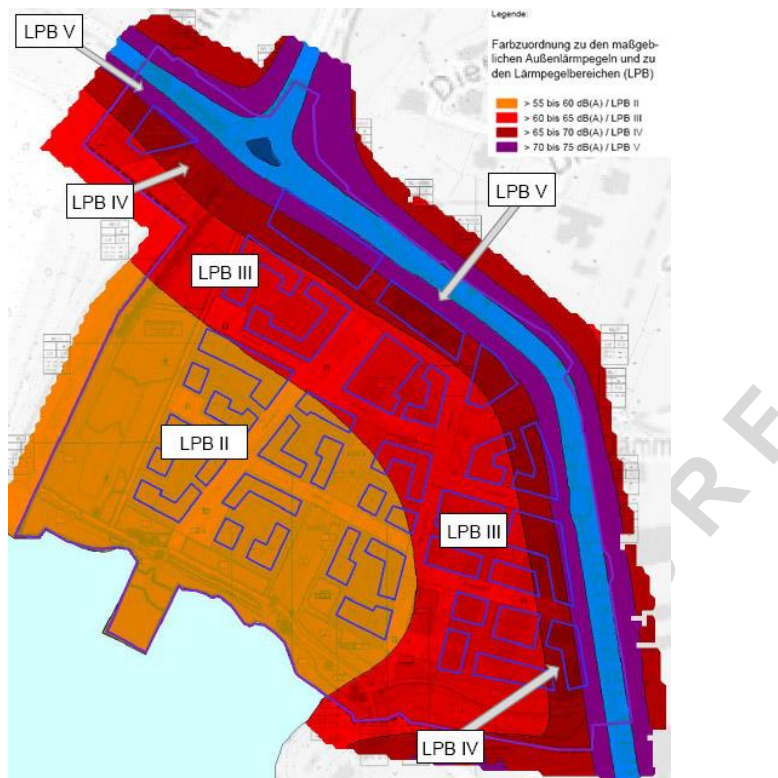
Legende:

Farbzuordnung zu den maßgeblichen Außenlärmpegeln und zu den Lärmpegelbereichen (LPB)

> 55 bis 60 dB(A) / LPB II
> 60 bis 65 dB(A) / LPB III
> 65 bis 70 dB(A) / LPB IV
> 70 bis 75 dB(A) / LPB V

LPB V

LPB IV

LPB V

LPB III

LPB II

LPB III

LPB IV

R F